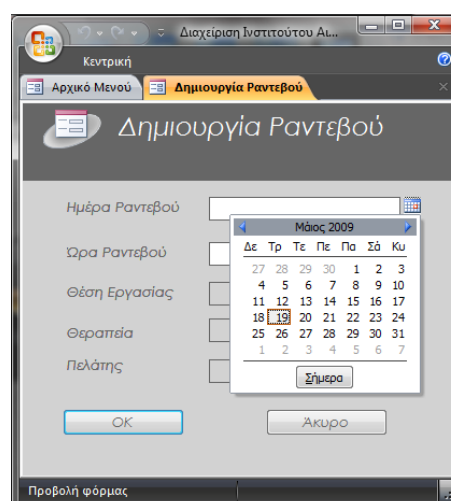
Διαχείριση Ινστιτούτου Αι...

Κεντρική

Αρχικό Μενού

Δημιουργία Ραντεβού

Δημιουργία Ραντεβού

Ημέρα Ραντεβού

Ώρα Ραντεβού

Θέση Εργασίας

Θεραπεία

Πελάτης

Μάιος 2009

| Δε | Τρ | Τε | Πε | Πα | Σά | Κυ |
|---|---|---|---|---|---|---|
| 27 | 28 | 29 | 30 | 1 | 2 | 3 |
| 4 | 5 | 6 | 7 | 8 | 9 | 10 |
| 11 | 12 | 13 | 14 | 15 | 16 | 17 |
| 18 | 19 | 20 | 21 | 22 | 23 | 24 |
| 25 | 26 | 27 | 28 | 29 | 30 | 31 |
| 1 | 2 | 3 | 4 | 5 | 6 | 7 |

Σήμερα

OK

Άκυρο

Προβολή φόρμας